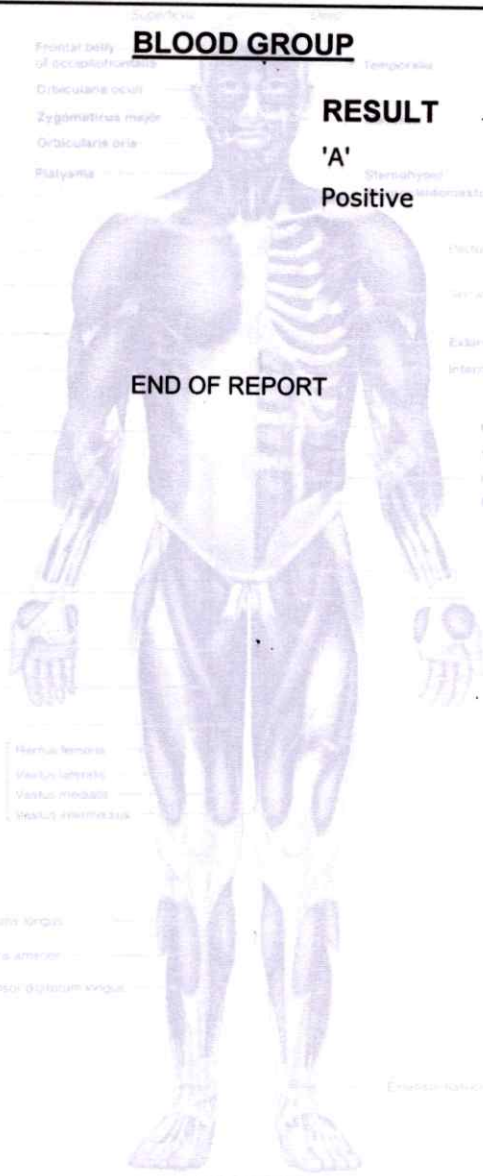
Superficial Deep

BLOOD GROUP

Frontal belly of occipitofrontalis
Orbicularis oculi
Zygomaticus major
Orbicularis oris
Platysma

Temporalis

RESULT

'A'
Positive

Sternohyoid
Sternocleidomastoid

END OF REPORT

Rectus femoris
Vastus lateralis
Vastus medialis
Vastus intermedius

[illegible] longus
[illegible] anterior
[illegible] digitorum longus